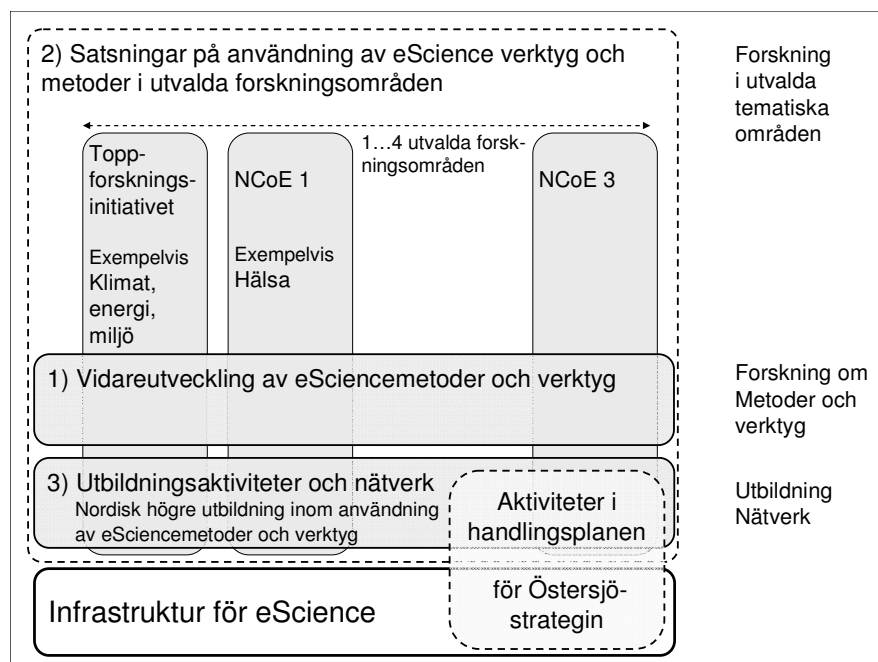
2) Satsningar på användning av eScience verktyg och metoder i utvalda forskningsområden

Forskning i utvalda tematiska områden

1…4 utvalda forskningsområden

Toppforskningsinitiativet

Exempelvis Klimat, energi, miljö

NCoE 1

Exempelvis Hälsa

NCoE 3

1) Vidareutveckling av eSciencemetoder och verktyg

Forskning om Metoder och verktyg

3) Utbildningsaktiviteter och nätverk
Nordisk högre utbildning inom användning av eSciencemetoder och verktyg

Aktiviteter i handlingsplanen för Östersjöstrategin

Utbildning Nätverk

Infrastruktur för eScience